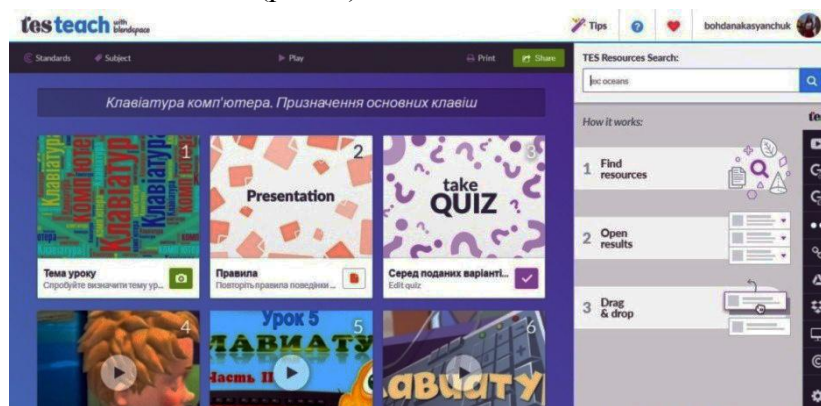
tes teach with blendspace

Tips

bohdanakasyanchuk

Standards

Subject

Play

Print

Share

Клавіатура комп'ютера. Призначення основних клавіш

1

Тема уроку

Спробуйте визначити тему ур...

2

Presentation

Правила

Повторіть правила поведінки...

3

take QUIZ

Серед поданих варіанті...

Edit quiz

4

5

Урок 5

ЛАВІАТУ

Частина II

6

ЛАВІАТУ

TES Resources Search:

ec oceans

How it works:

1 Find resources

2 Open results

3 Drag & drop

tes